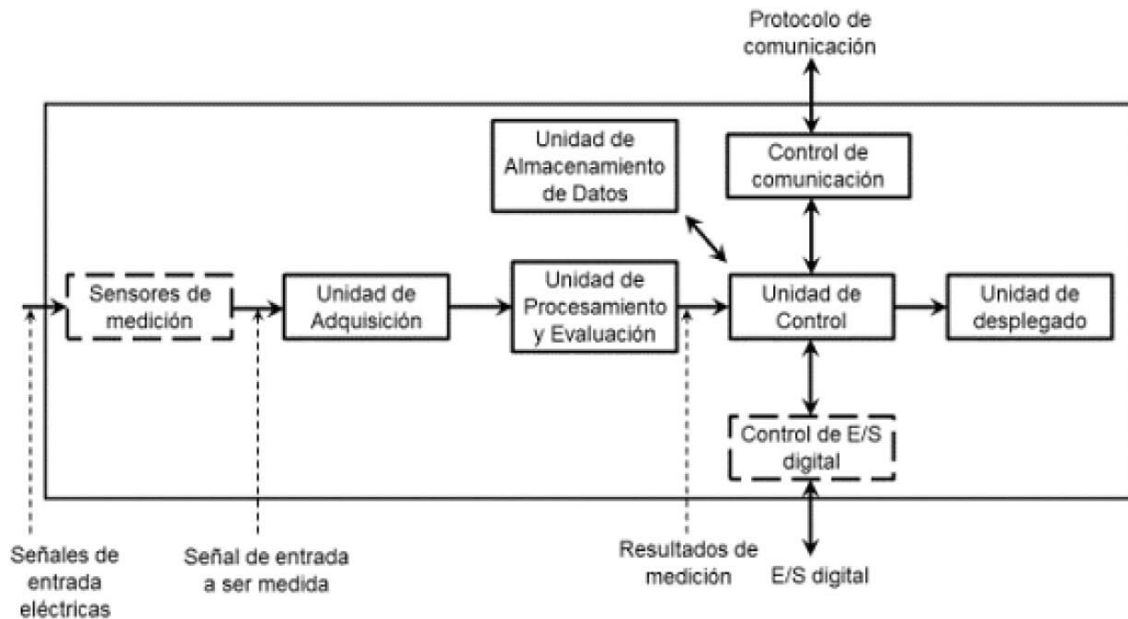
Protocolo de comunicación

Unidad de Almacenamiento de Datos

Control de comunicación

Sensores de medición

Unidad de Adquisición

Unidad de Procesamiento y Evaluación

Unidad de Control

Unidad de desplegado

Control de E/S digital

Señales de entrada eléctricas

Señal de entrada a ser medida

Resultados de medición

E/S digital